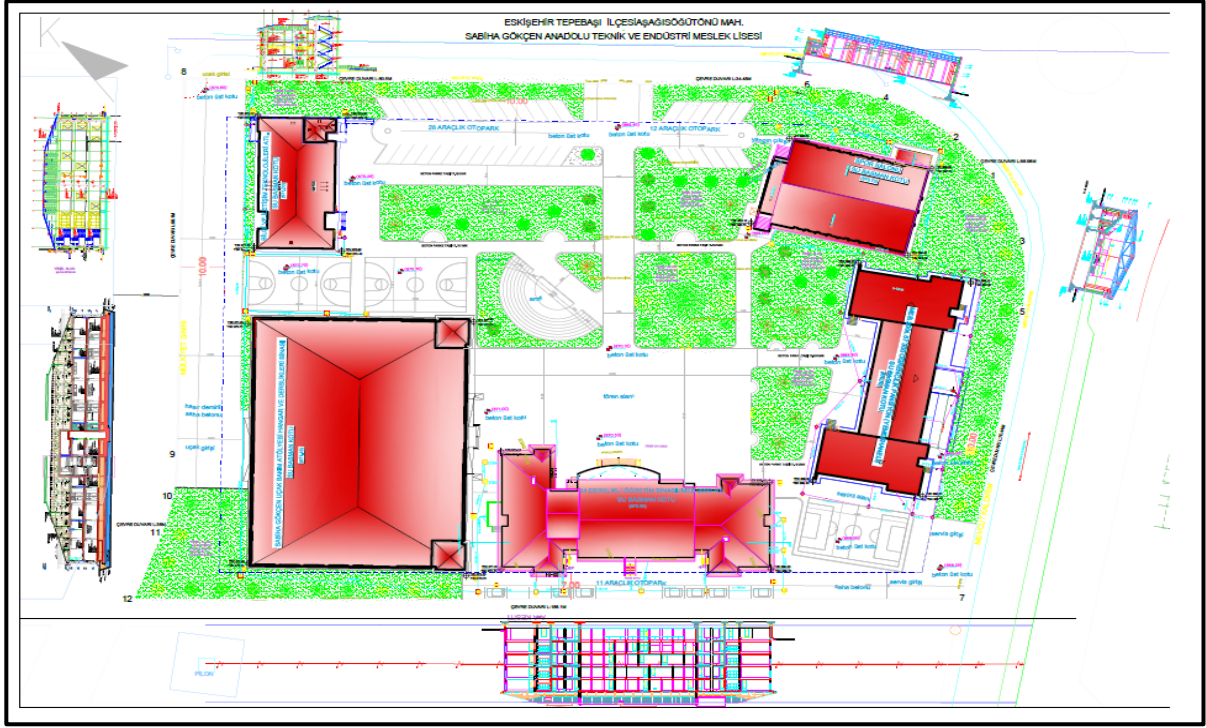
ESKİŞEHİR TEPEBAŞI İLÇESİAŞAĞISÖĞÜTÖNÜ MAH.
SABİHA GÖKÇEN ANADOLU TEKNİK VE ENDÜSTRİ MESLEK LİSESİ

K

8
5
4
2
3
1
9
10
11
12
7

26 ARAÇLIK OTOPARK
12 ARAÇLIK OTOPARK
11 ARAÇLIK OTOPARK

beton ğat kotu
beton ğat kotu
beton ğat kotu
beton ğat kotu
beton ğat kotu
beton ğat kotu
beton ğat kotu
beton ğat kotu

10.00
10.00

tören alanı

ÇEVRE DUVARI
ÇEVRE DUVARI
ÇEVRE DUVARI
ÇEVRE DUVARI

servis girişi
servis girişi

PİLON